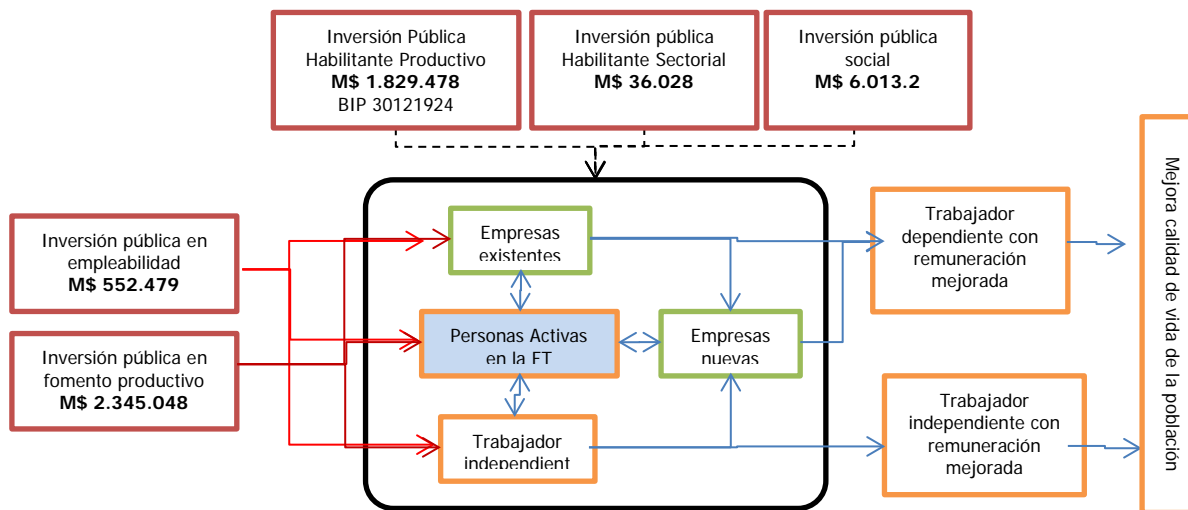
Inversión Pública Habilitante Productivo
**M$ 1.829.478**
BIP 30121924

Inversión pública Habilitante Sectorial
**M$ 36.028**

Inversión pública social
**M$ 6.013.2**

Inversión pública en empleabilidad
**M$ 552.479**

Inversión pública en fomento productivo
**M$ 2.345.048**

Empresas existentes

Personas Activas en la FT

Empresas nuevas

Trabajador independient

Trabajador dependiente con remuneración mejorada

Trabajador independiente con remuneración mejorada

Mejora calidad de vida de la población